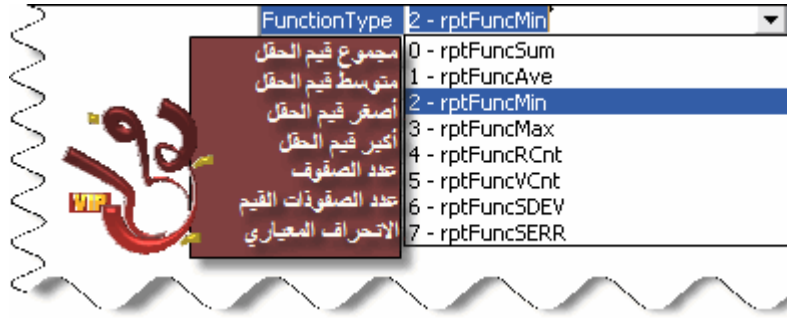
FunctionType 2 - rptFuncMin

مجموع قيم الحقل
متوسط قيم الحقل
أصغر قيم الحقل
أكبر قيم الحقل
عدد الصفوف
عدد الصفوفات القيم
الانحراف المعياري

0 - rptFuncSum
1 - rptFuncAve
2 - rptFuncMin
3 - rptFuncMax
4 - rptFuncRCnt
5 - rptFuncVCnt
6 - rptFuncSDEV
7 - rptFuncSERR

VIP